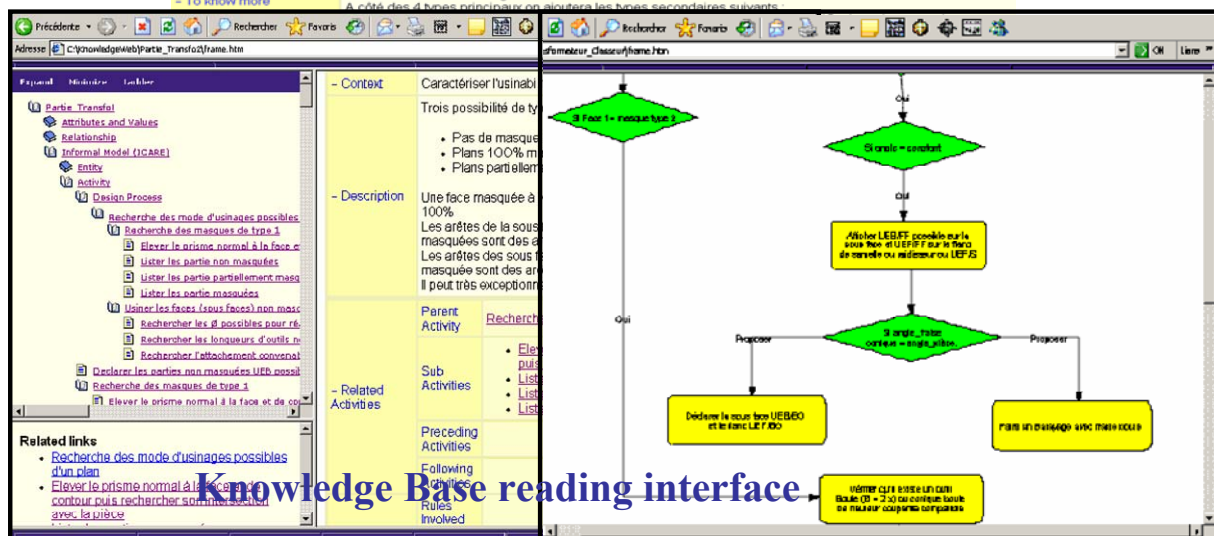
- To know more
A côté des 4 types principaux on ajoutera les types secondaires suivants :

Précédente Rechercher Favoris
Adresse C:\Knowledge\Web\Partie_Transfo2\frame.htm

Espanol Historique Tables

Partie_Transfol
Attributes and Values
Relationship
Informal Model (ICARE)
Entity
Activity
Design Process
Recherche des mode d'usinages possibles
Recherche des masques de type 1
Elever le prisme normal à la face e
Lister les partie non masquées
Lister les partie partiellement masqu
Lister les partie masquées
Usiner les faces (sous faces) non masc
Rechercher les Ø possibles pour ré
Rechercher les longueurs d'outils n
Rechercher l'attachement convenat
Declarer les parties non masquées UEB possit
Recherche des masques de type 1
Elever le prisme normal à la face et de co

Related links
Recherche des mode d'usinages possibles d'un plan
Elever le prisme normal à la face et contour puis rechercher son intersection avec la pièce

| - Context | Caractériser l'usinabi |
|---|---|
| - Description | Trois possibilité de ty<br>Pas de masque<br>Plans 100% m<br>Plans partiellem<br>Une face masquée à 100%<br>Les arêtes de la sous masquées sont des a<br>Les arêtes des sous masquée sont des arc<br>Il peut très exceptionn |
| - Related Activities | Parent Activity — Recherch<br>Sub Activities — Elev puis Listi Listi Listi<br>Preceding Activities<br>Following Activities<br>Rules Involved |

Rechercher Favoris
sformateur_Classeur\frame.htm
OK Liens

Si Face 1= masque type 2
Oui
Si angle = constant
Oui
Afficher UEB/FF possible sur la sous face et UEF/FF sur le flanc de lamelle ou nidifiseur ou UEF/S
Oui
Si angle_fraise conique = angle_pièce
Proposer
Proposer
Déclarer la sous face UEB/BO et le flanc UEF/bo
Faire un ébauchage avec fraise boule
Vérifier qu'il existe un Ø Boule (Ø = 2 x) ou conique boule de meilleur coupe comparée

Knowledge Base reading interface